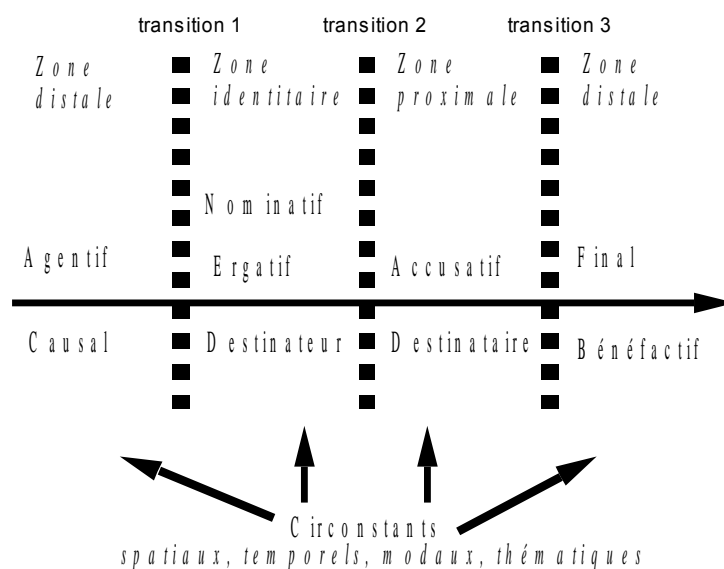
transition 1
transition 2
transition 3

Zone distale
Zone identitaire
Zone proximale
Zone distale

Nominatif

Agentif
Ergatif
Accusatif
Final

Causal
Destinateur
Destinataire
Bénéfactif

Circonstants
spatiaux, temporels, modaux, thématiques